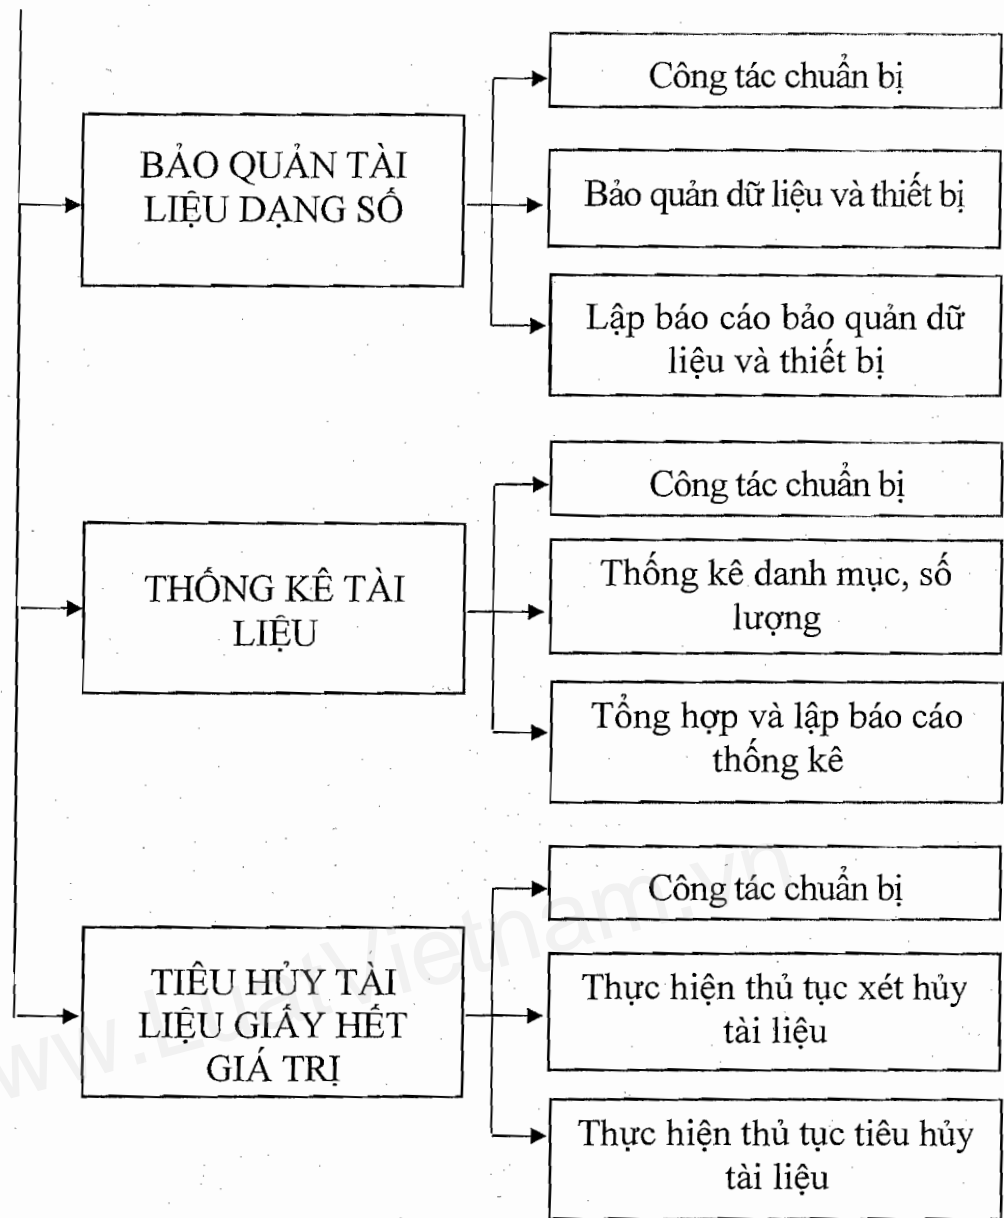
BẢO QUẢN TÀI LIỆU DẠNG SỐ

Công tác chuẩn bị

Bảo quản dữ liệu và thiết bị

Lập báo cáo bảo quản dữ liệu và thiết bị

THỐNG KÊ TÀI LIỆU

Công tác chuẩn bị

Thống kê danh mục, số lượng

Tổng hợp và lập báo cáo thống kê

TIÊU HỦY TÀI LIỆU GIẤY HẾT GIÁ TRỊ

Công tác chuẩn bị

Thực hiện thủ tục xét hủy tài liệu

Thực hiện thủ tục tiêu hủy tài liệu

www.LuatVietnam.vn